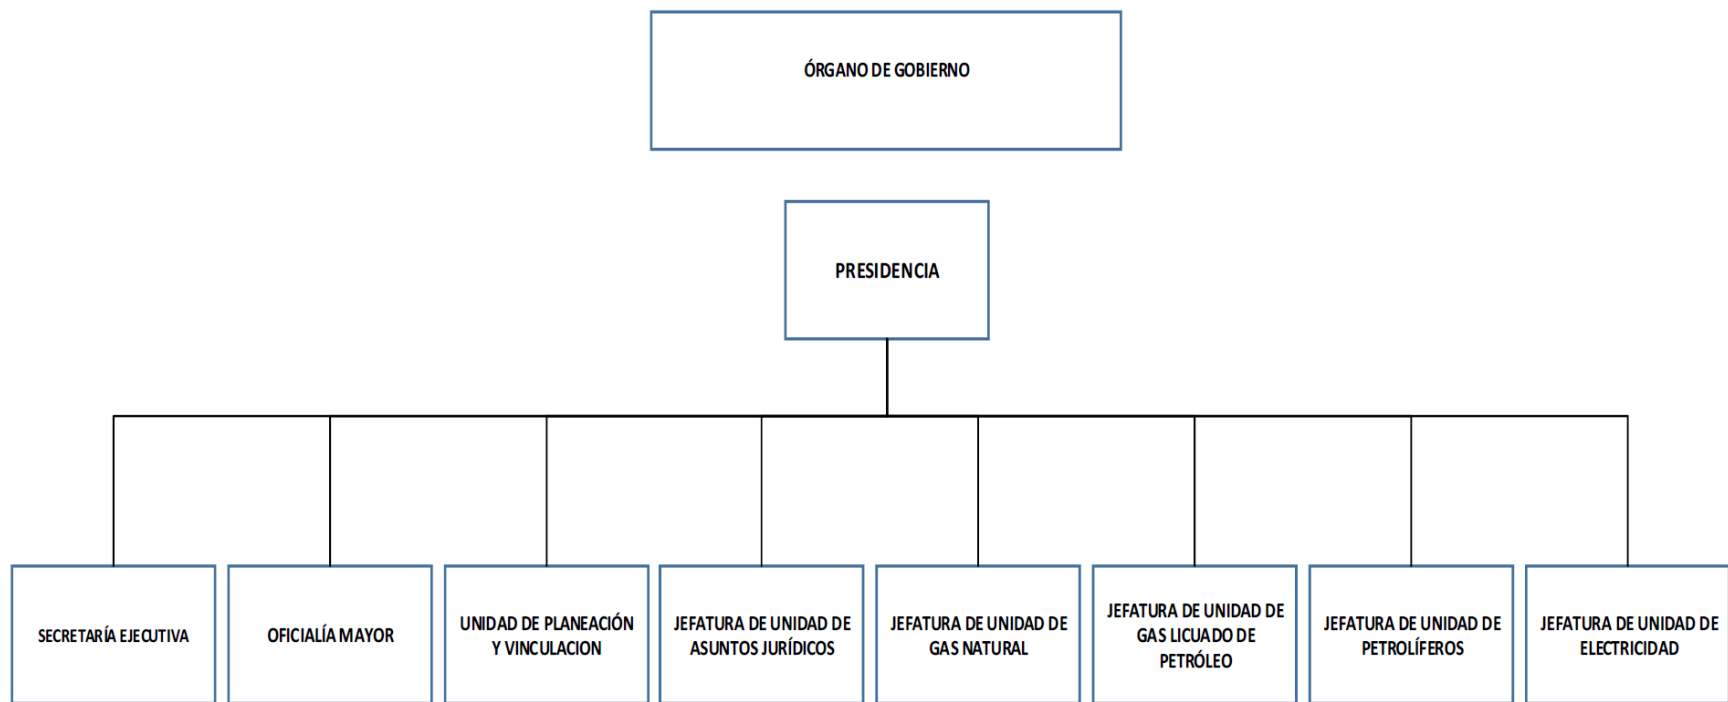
ÓRGANO DE GOBIERNO

PRESIDENCIA

SECRETARÍA EJECUTIVA

OFICIALÍA MAYOR

UNIDAD DE PLANEACIÓN Y VINCULACION

JEFATURA DE UNIDAD DE ASUNTOS JURÍDICOS

JEFATURA DE UNIDAD DE GAS NATURAL

JEFATURA DE UNIDAD DE GAS LICUADO DE PETRÓLEO

JEFATURA DE UNIDAD DE PETROLÍFEROS

JEFATURA DE UNIDAD DE ELECTRICIDAD